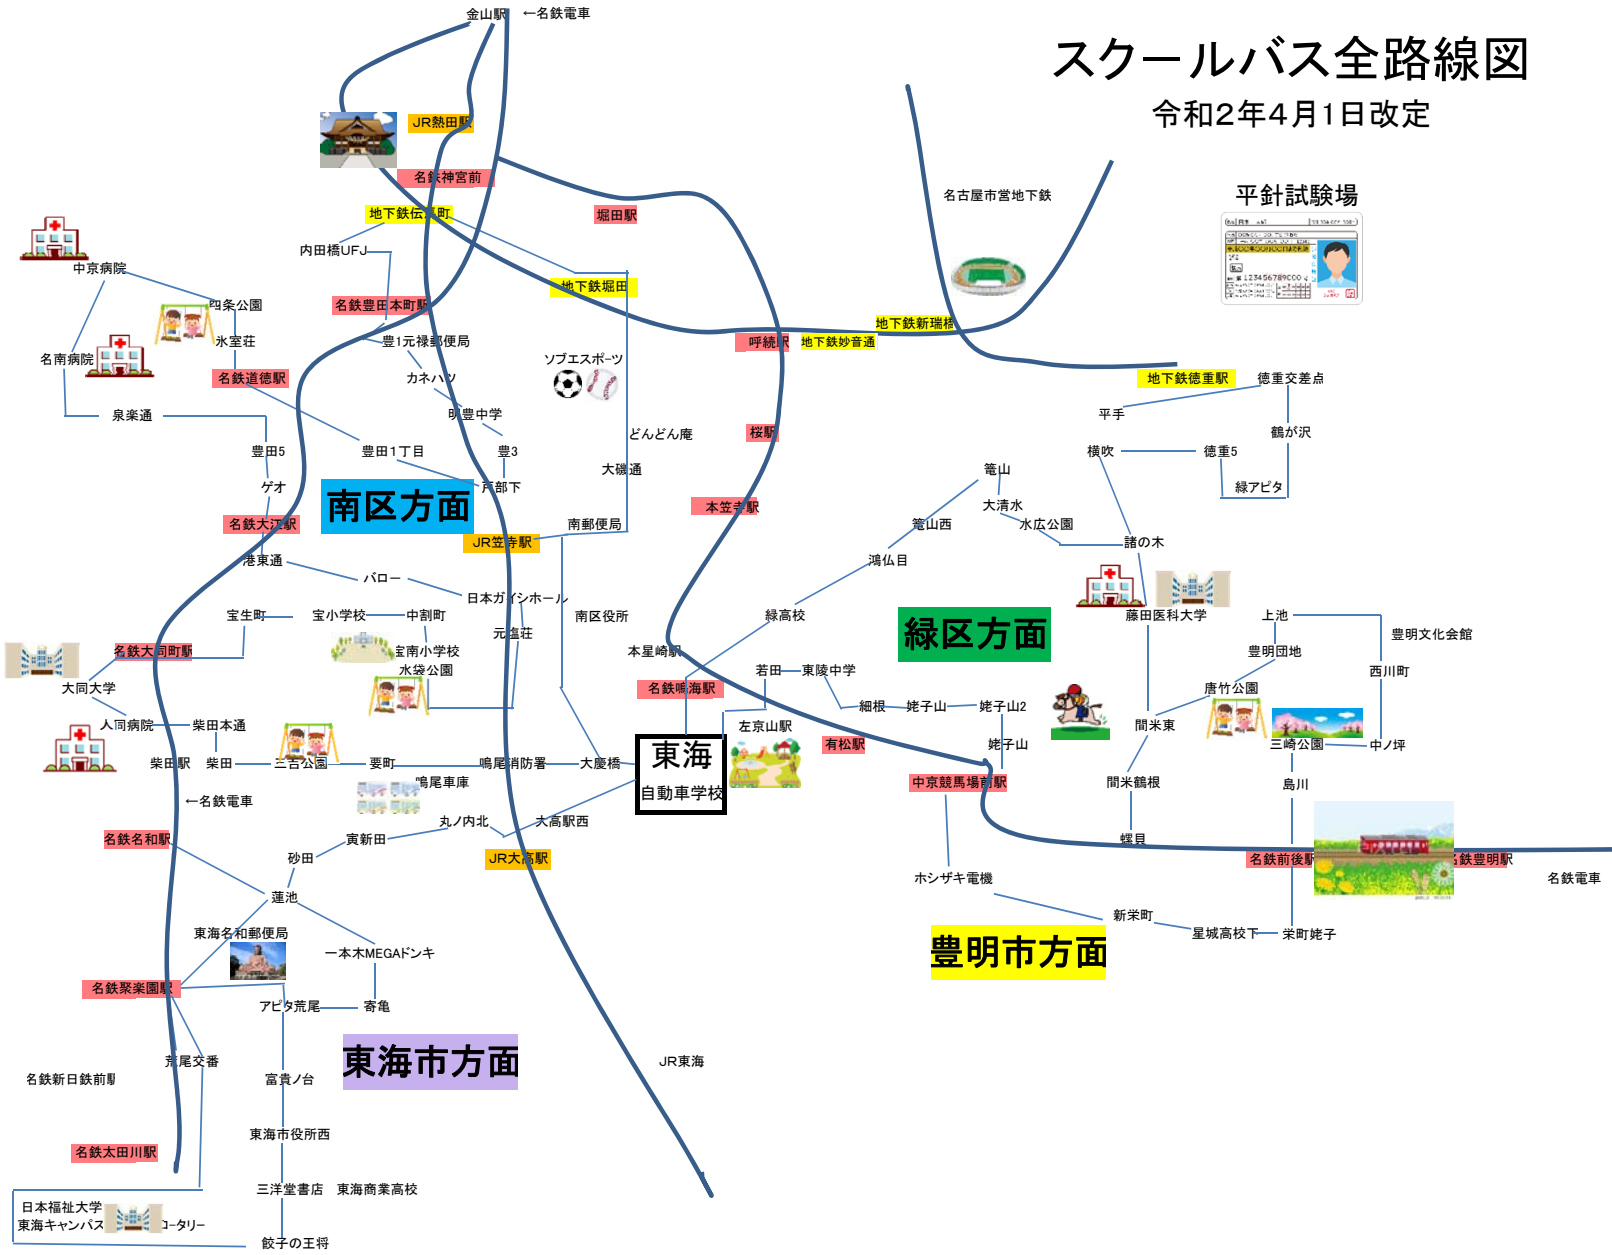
スクールバス全路線図
令和2年4月1日改定

金山駅 ←名鉄電車
JR熱田駅
名鉄神宮前
堀田駅
地下鉄伝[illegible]町
内田橋UFJ
中京病院
地下鉄堀田
名古屋市営地下鉄
平針試験場
四条公園
名鉄豊田本町駅
氷室荘
豊1元禄郵便局
名南病院
ソブエスポーツ
名鉄道徳駅
カネハツ
呼続駅
地下鉄妙音通
地下鉄新瑞橋
泉楽通
明豊中学
どんどん庵
桜駅
地下鉄徳重駅
徳重交差点
平手
豊田5
豊田1丁目
豊3
鶴が沢
横吹
徳重5
大磯通
笹山
ゲオ
南区方面
戸部下
緑アピタ
本笠寺駅
大清水
名鉄大江駅
JR笠寺駅
南郵便局
笹山西
水広公園
諸の木
港東通
パロー
鴻仏目
日本ガイシホール
宝生町
宝小学校
中割町
南区役所
緑高校
緑区方面
藤田医科大学
上池
元塩荘
豊明文化会館
名鉄大同町駅
宝南小学校
本星崎駅
豊明団地
水袋公園
若田
東陵中学
西川町
大同大学
名鉄鳴海駅
唐竹公園
細根
姥子山
姥子山2
大同病院
柴田本通
左京山駅
間米東
東海
自動車学校
有松駅
姥子山
三崎公園
中ノ坪
柴田駅
柴田
三吉公園
要町
鳴尾消防署
大慶橋
鳴尾車庫
中京競馬場前駅
間米鶴根
島川
←名鉄電車
丸ノ内北
大高駅西
名鉄名和駅
寅新田
蝶貝
砂田
JR大高駅
名鉄前後駅
名鉄豊明駅
名鉄電車
蓮池
ホシザキ電機
東海名和郵便局
新栄町
星城高校下
栄町姥子
一本木MEGAドンキ
豊明市方面
名鉄聚楽園駅
アピタ荒尾
寄亀
東海市方面
荒尾交番
JR東海
名鉄新日鉄前駅
富貴ノ台
名鉄太田川駅
東海市役所西
三洋堂書店
東海商業高校
日本福祉大学
東海キャンパス
ロータリー
餃子の王将